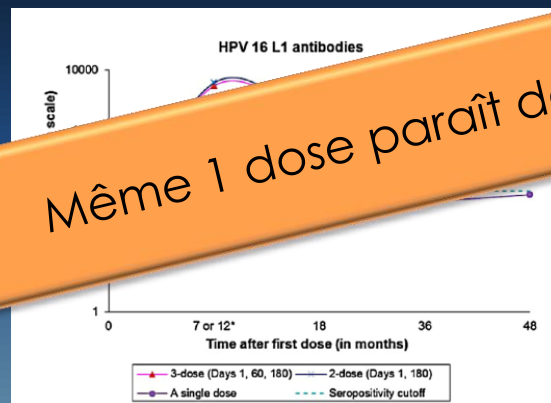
HPV 16 L1 antibodies

10000

scale)

1

0

7 or 12*

18

36

48

Time after first dose (in months)

Même 1 dose paraît d

3-dose (Days 1, 60, 180)

2-dose (Days 1, 180)

A single dose

Seropositivity cutoff